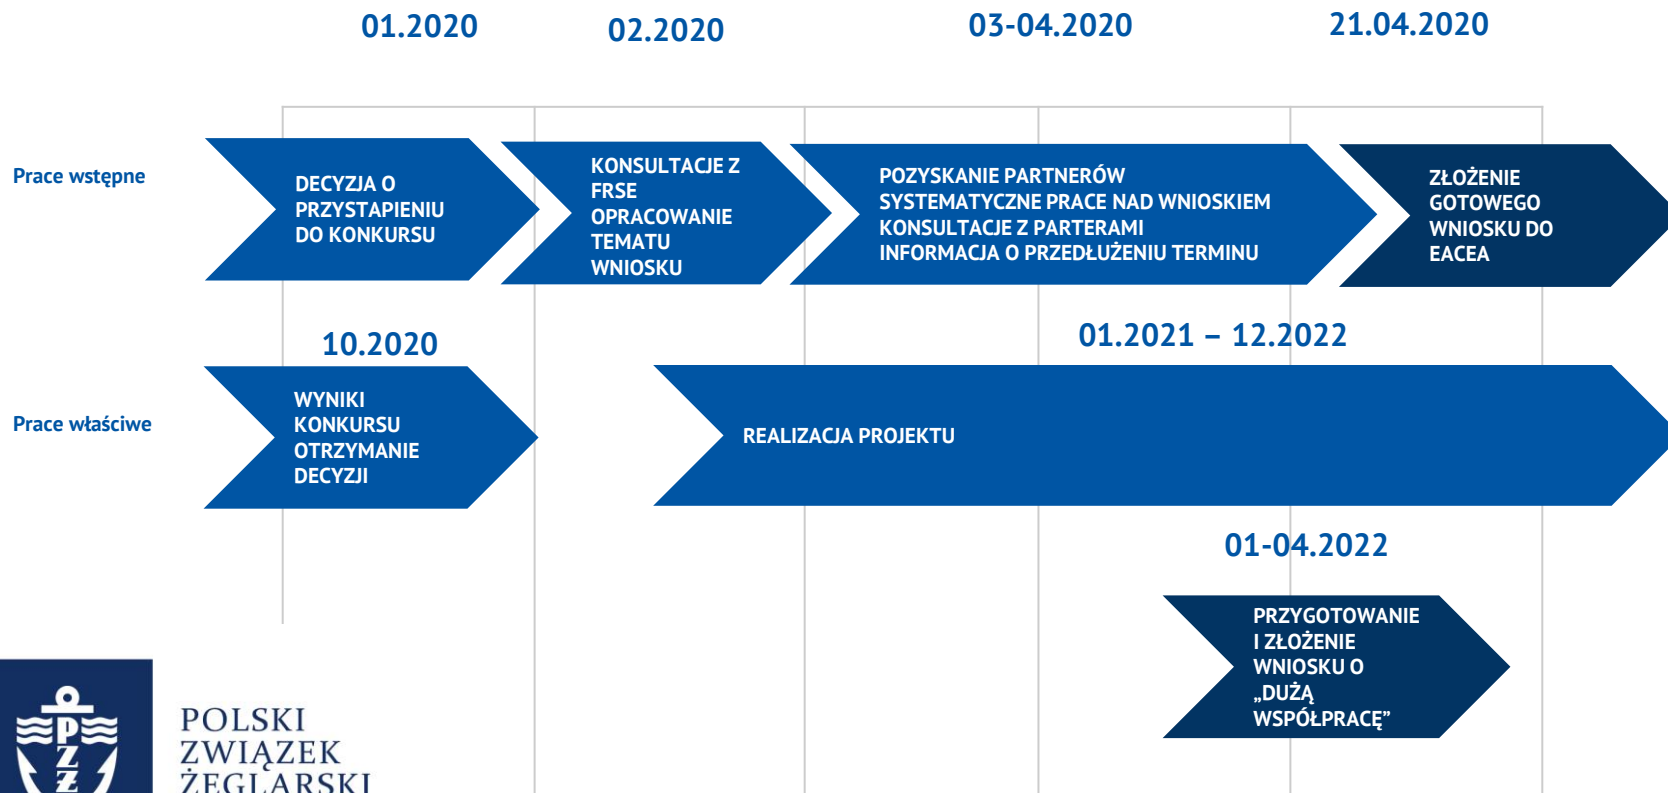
01.2020

02.2020

03-04.2020

21.04.2020

Prace wstępne

DECYZJA O PRZYSTAPIENIU DO KONKURSU

KONSULTACJE Z FRSE
OPRACOWANIE TEMATU WNIOSKU

POZYSKANIE PARTNERÓW
SYSTEMATYCZNE PRACE NAD WNIOSKIEM
KONSULTACJE Z PARTERAMI
INFORMACJA O PRZEDŁUŻENIU TERMINU

ZŁOŻENIE GOTOWEGO WNIOSKU DO EACEA

10.2020

01.2021 – 12.2022

Prace właściwe

WYNIKI KONKURSU
OTRZYMANIE DECYZJI

REALIZACJA PROJEKTU

01-04.2022

PRZYGOTOWANIE I ZŁOŻENIE WNIOSKU O „DUŻĄ WSPÓŁPRACĘ"

PZŻ

POLSKI
ZWIĄZEK
ŻEGLARSKI